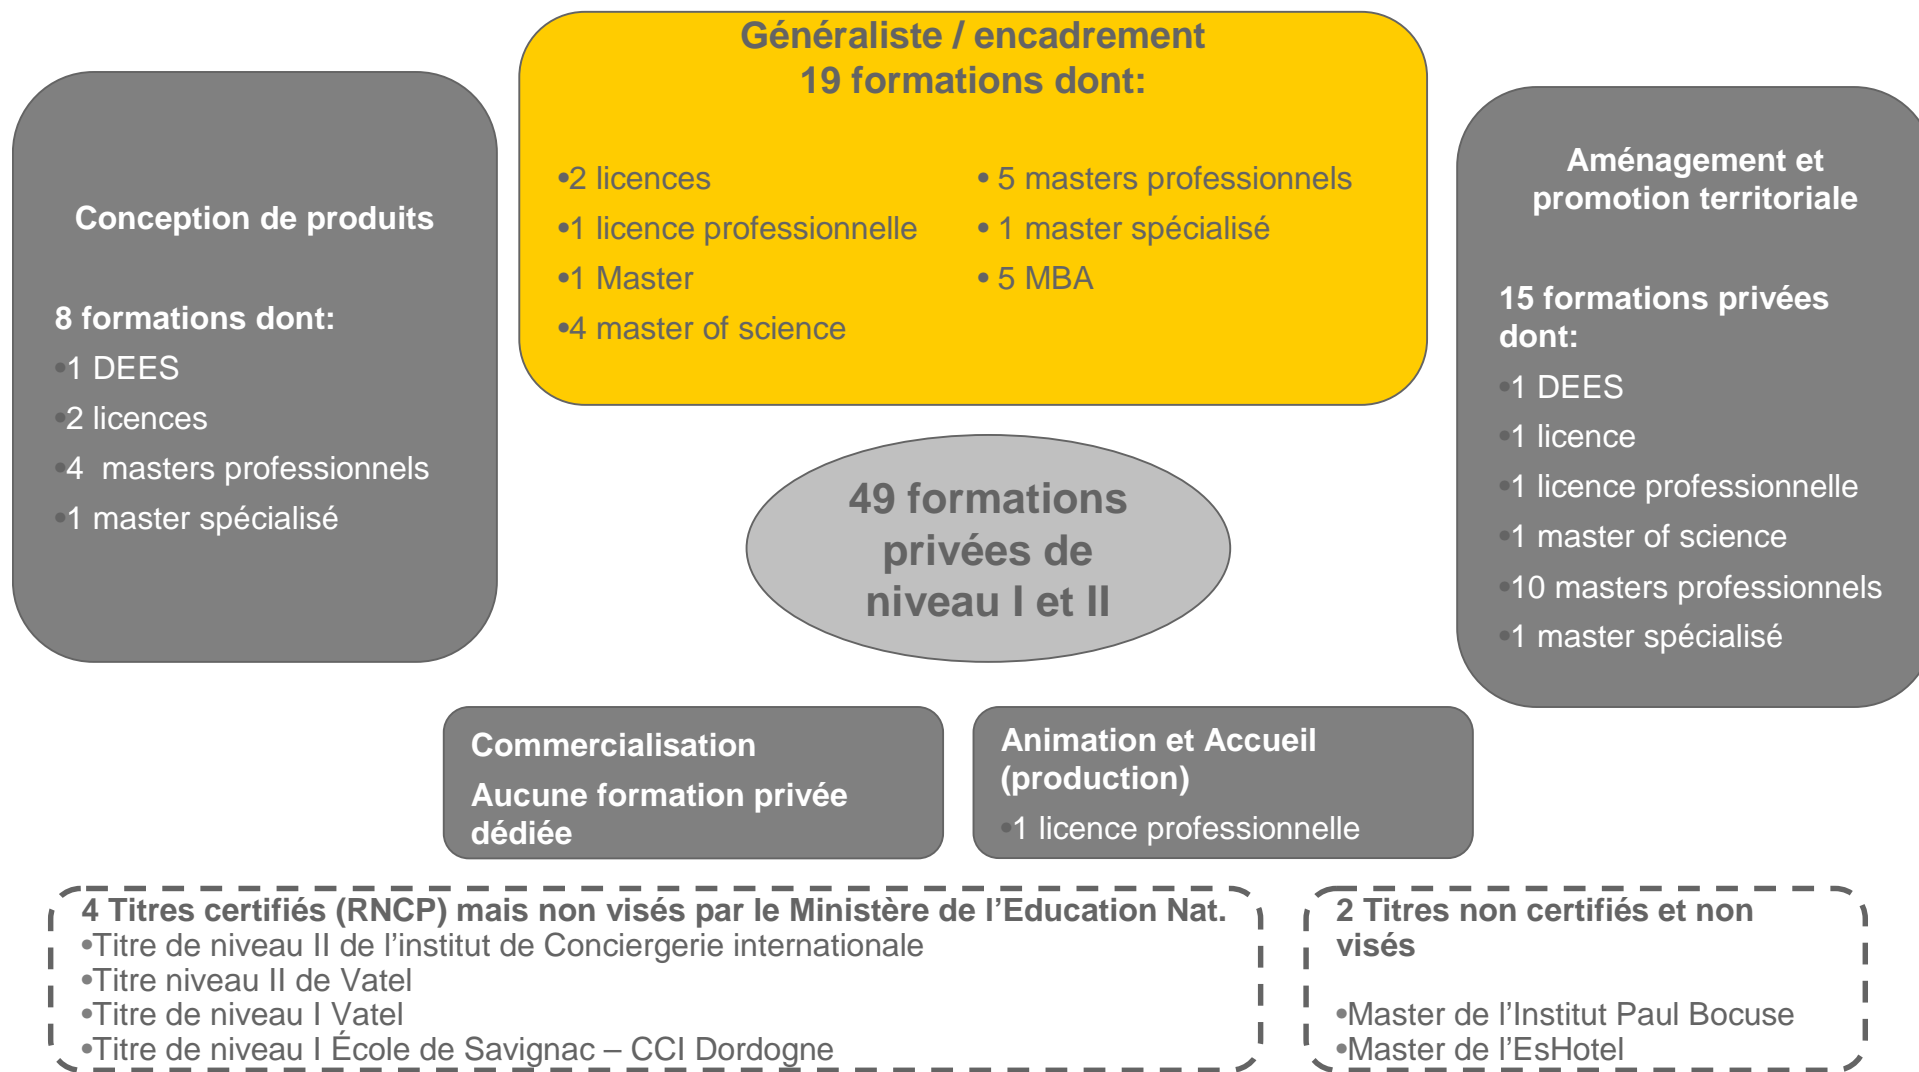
Généraliste / encadrement
19 formations dont:

•2 licences
•1 licence professionnelle
•1 Master
•4 master of science

• 5 masters professionnels
• 1 master spécialisé
• 5 MBA

Conception de produits

8 formations dont:
•1 DEES
•2 licences
•4 masters professionnels
•1 master spécialisé

49 formations privées de niveau I et II

Aménagement et promotion territoriale

15 formations privées dont:
•1 DEES
•1 licence
•1 licence professionnelle
•1 master of science
•10 masters professionnels
•1 master spécialisé

Commercialisation
Aucune formation privée dédiée

Animation et Accueil (production)
•1 licence professionnelle

4 Titres certifiés (RNCP) mais non visés par le Ministère de l'Education Nat.
•Titre de niveau II de l'institut de Conciergerie internationale
•Titre niveau II de Vatel
•Titre de niveau I Vatel
•Titre de niveau I École de Savignac – CCI Dordogne

2 Titres non certifiés et non visés

•Master de l'Institut Paul Bocuse
•Master de l'EsHotel